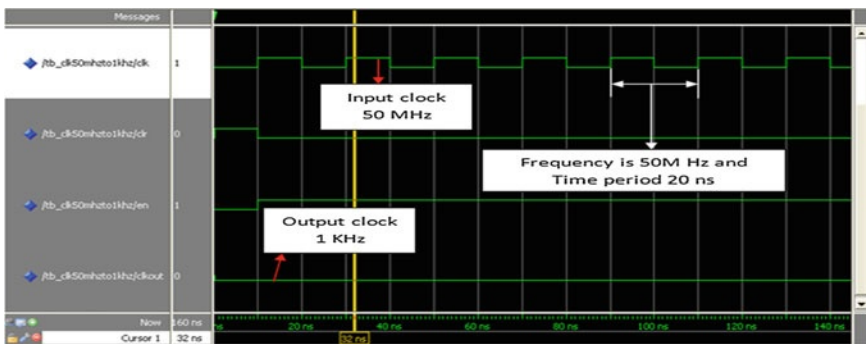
Messages

/tb_clk50mhztο1khz/clk 1

/tb_clk50mhztο1khz/clr 0

/tb_clk50mhztο1khz/en 1

/tb_clk50mhztο1khz/clkout 0

Input clock
50 MHz

Frequency is 50M Hz and
Time period 20 ns

Output clock
1 KHz

Now 160 ns

Cursor 1 32 ns

ns 20 ns 40 ns 60 ns 80 ns 100 ns 120 ns 140 ns

32 ns